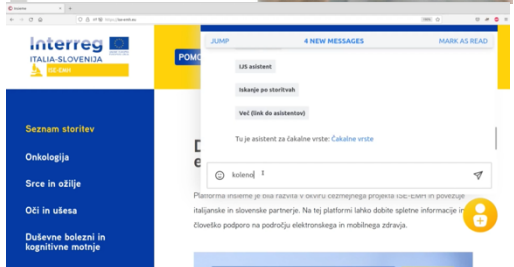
Interreg
ITALIA-SLOVENIJA
ISE-EMH

POMO

JUMP
4 NEW MESSAGES
MARK AS READ

IJS asistent

Iskanje po storitvah

Več (link do asistentov)

Tu je asistent za čakalne vrste: Čakalne vrste

kolenot

Seznam storitev

Onkologija

Srce in ožilje

Oči in ušesa

Duševne bolezni in kognitivne motnje

D
e

Platforma insieme je bila razvita v okviru čezmejnega projekta ISE-EMH in povezuje italijanske in slovenske partnerje. Na tej platformi lahko dobite spletne informacije in človeško podporo na področju elektronskega in mobilnega zdravja.